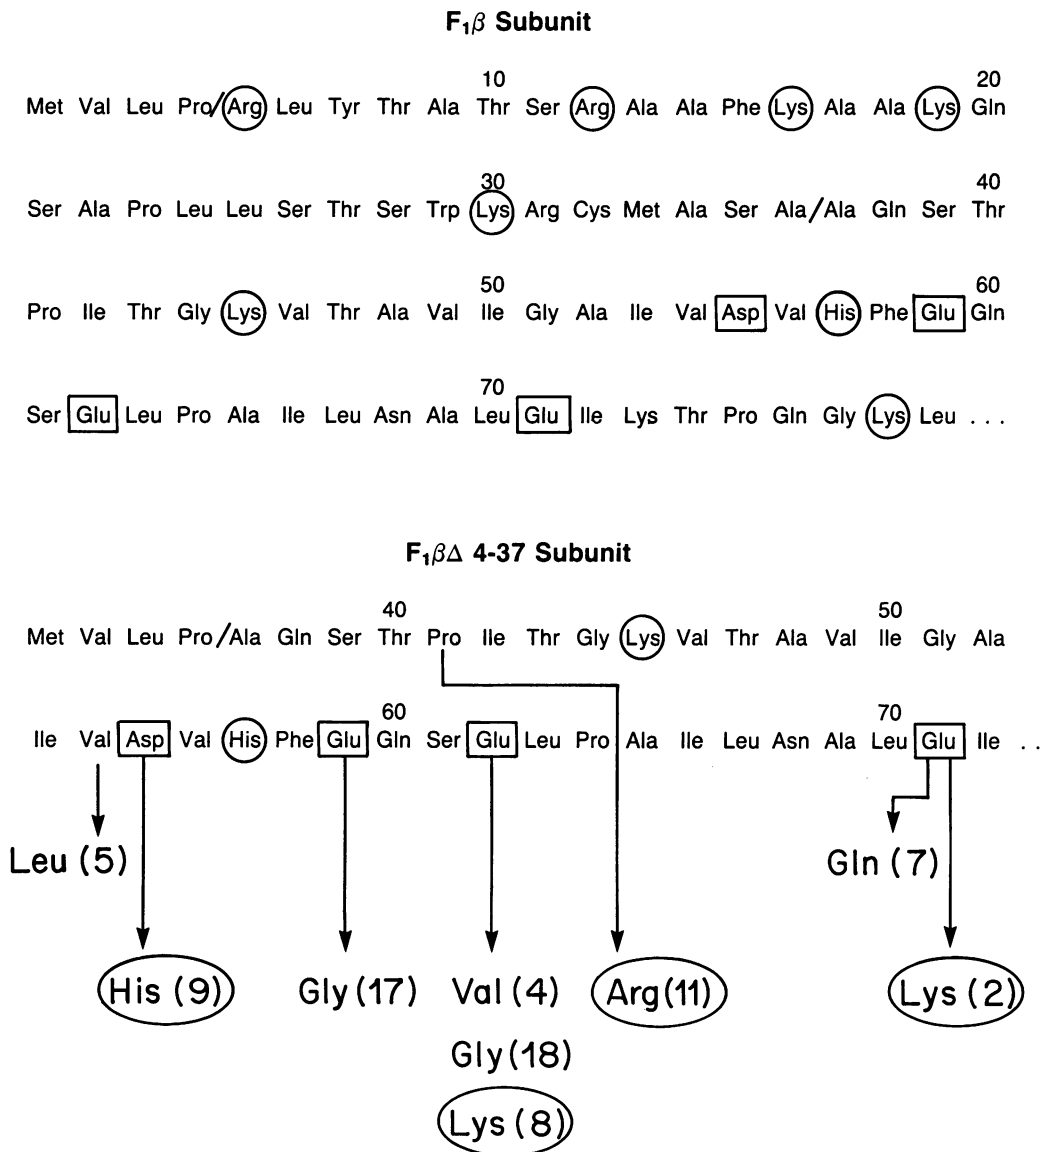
$F_1\beta$ Subunit

10 20
Met Val Leu Pro/Arg Leu Tyr Thr Ala Thr Ser Arg Ala Ala Phe Lys Ala Ala Lys Gln

30 40
Ser Ala Pro Leu Leu Ser Thr Ser Trp Lys Arg Cys Met Ala Ser Ala/Ala Gln Ser Thr

50 60
Pro Ile Thr Gly Lys Val Thr Ala Val Ile Gly Ala Ile Val Asp Val His Phe Glu Gln

70
Ser Glu Leu Pro Ala Ile Leu Asn Ala Leu Glu Ile Lys Thr Pro Gln Gly Lys Leu . . .

$F_1\beta\Delta$ 4-37 Subunit

40 50
Met Val Leu Pro/Ala Gln Ser Thr Pro Ile Thr Gly Lys Val Thr Ala Val Ile Gly Ala

60 70
Ile Val Asp Val His Phe Glu Gln Ser Glu Leu Pro Ala Ile Leu Asn Ala Leu Glu Ile . .

Leu (5)

Gln (7)

His (9) Gly (17) Val (4) Arg (11) Lys (2)

Gly (18)

Lys (8)